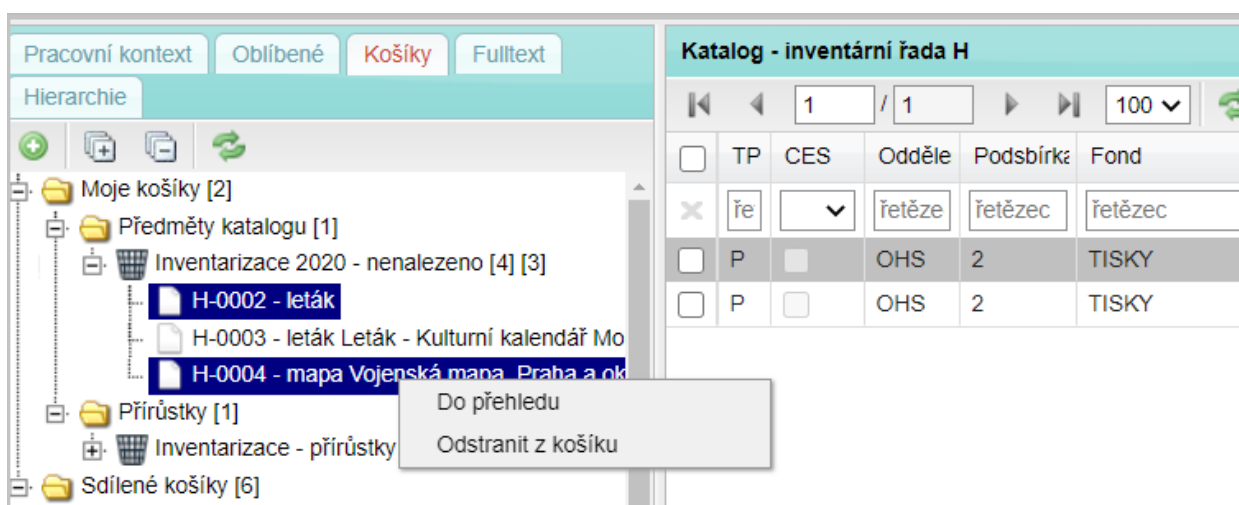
Pracovní kontext | Oblíbené | Košíky | Fulltext
Hierarchie

Moje košíky [2]
Předměty katalogu [1]
Inventarizace 2020 - nenalezeno [4] [3]
H-0002 - leták
H-0003 - leták Leták - Kulturní kalendář Mo
H-0004 - mapa Vojenská mapa, Praha a ok
Přírůstky [1]
Inventarizace - přírůstky
Sdílené košíky [6]

Do přehledu
Odstranit z košíku

Katalog - inventární řada H

1 / 1 100

| | TP | CES | Odděle | Podsbírka | Fond |
|---|---|---|---|---|---|
| | ře | | řetěze | řetězec | řetězec |
| | P | | OHS | 2 | TISKY |
| | P | | OHS | 2 | TISKY |